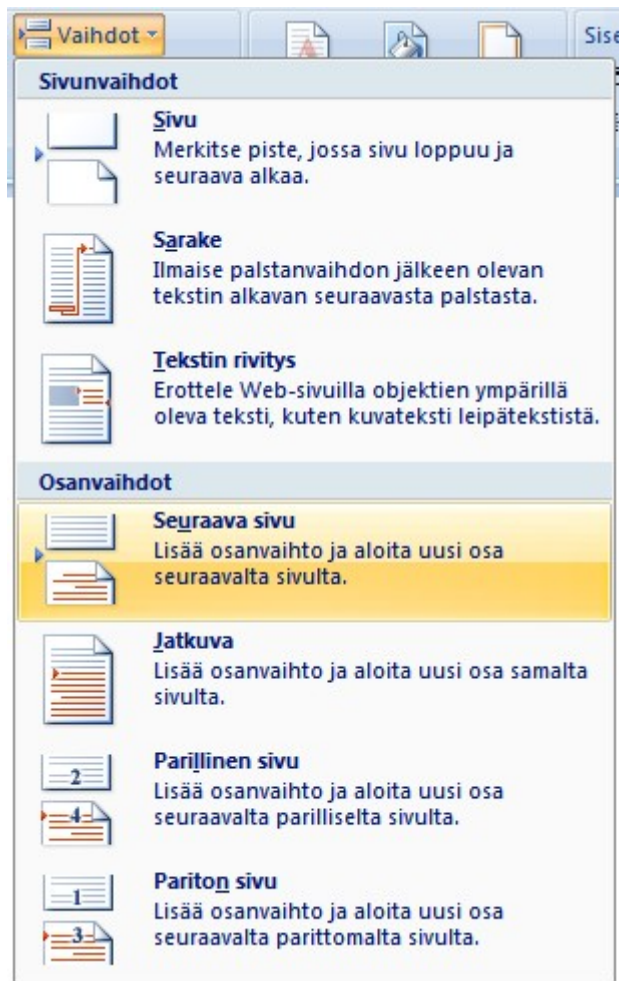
Vaihdot ▾

Sise

Sivunvaihdot

Sivu
Merkitse piste, jossa sivu loppuu ja seuraava alkaa.

Sarake
Ilmaise palstanvaihdon jälkeen olevan tekstin alkavan seuraavasta palstasta.

Tekstin rivitys
Erottele Web-sivuilla objektien ympärillä oleva teksti, kuten kuvateksti leipätekstistä.

Osanvaihdot

Seuraava sivu
Lisää osanvaihto ja aloita uusi osa seuraavalta sivulta.

Jatkuva
Lisää osanvaihto ja aloita uusi osa samalta sivulta.

2
4

Parillinen sivu
Lisää osanvaihto ja aloita uusi osa seuraavalta parilliselta sivulta.

1
3

Pariton sivu
Lisää osanvaihto ja aloita uusi osa seuraavalta parittomalta sivulta.